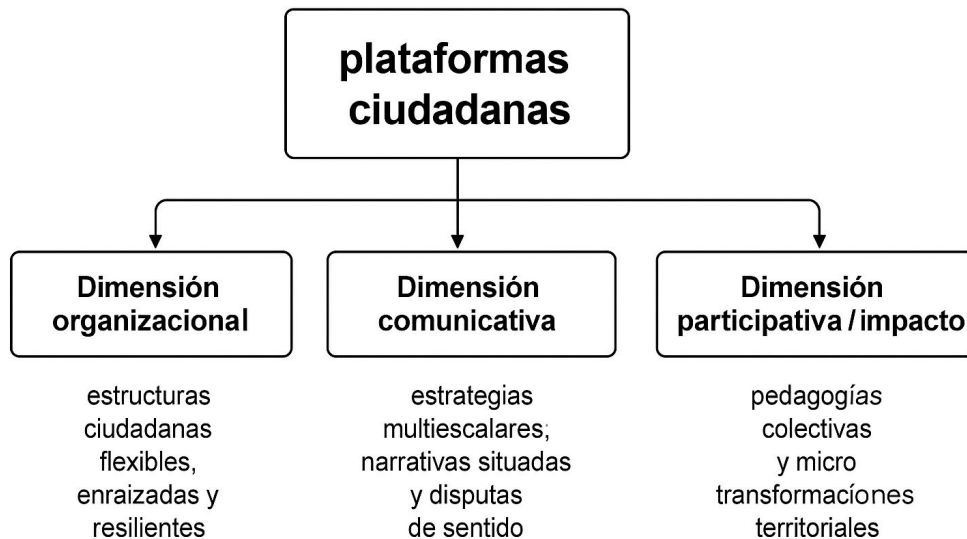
plataformas ciudadanas

Dimensión organizacional

estructuras ciudadanas flexibles, enraizadas y resilientes

Dimensión comunicativa

estrategias multiescalares; narrativas situadas y disputas de sentido

Dimensión participativa / impacto

pedagogías colectivas y micro transformacíones territoriales